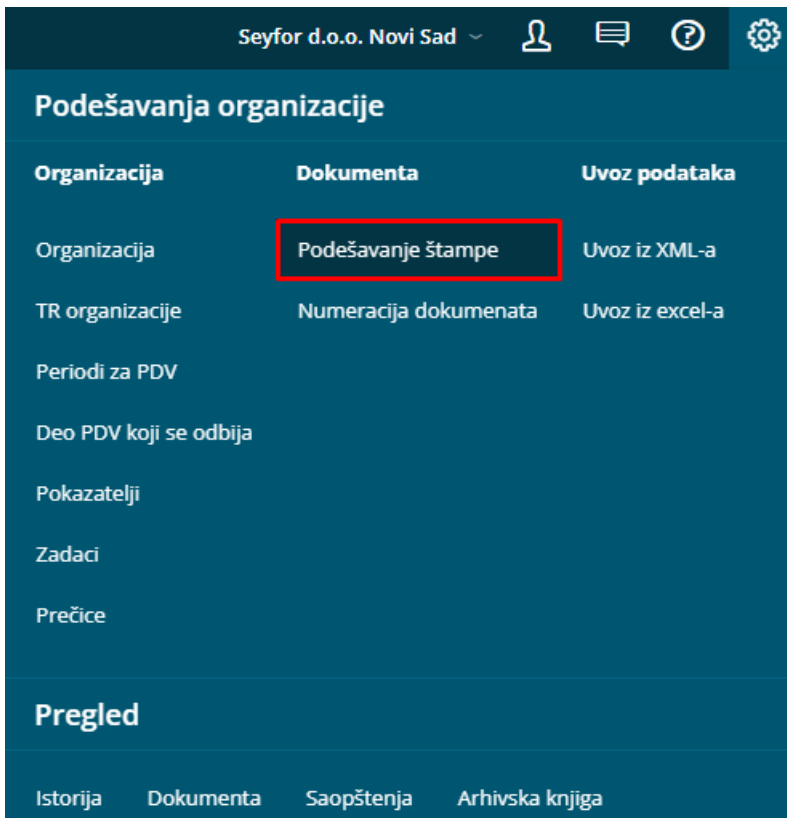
Seyfor d.o.o. Novi Sad

Podešavanja organizacije

Organizacija

Organizacija

TR organizacije

Periodi za PDV

Deo PDV koji se odbija

Pokazatelji

Zadaci

Prečice

Dokumenta

Podešavanje štampe

Numeracija dokumenata

Uvoz podataka

Uvoz iz XML-a

Uvoz iz excel-a

Pregled

Istorija Dokumenta Saopštenja Arhivska knjiga